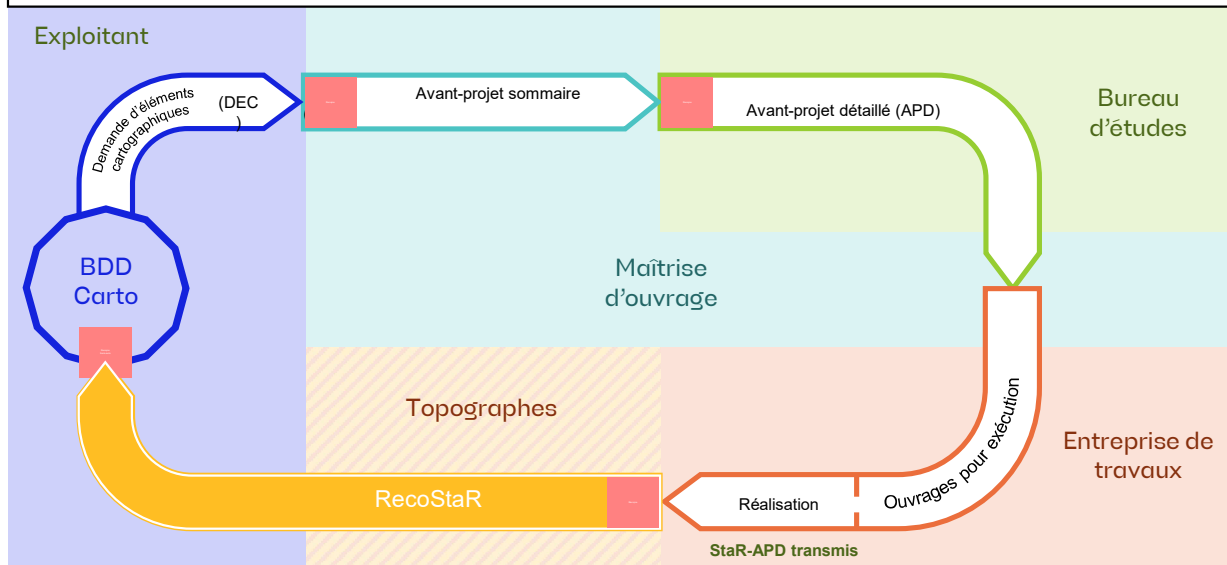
Exploitant

Demande d'éléments cartographiques (DEC)

Avant-projet sommaire

Avant-projet détaillé (APD)

Bureau d'études

BDD Carto

Maîtrise d'ouvrage

Topographes

Ouvrages pour exécution

Entreprise de travaux

RecoStaR

Réalisation

StaR-APD transmis